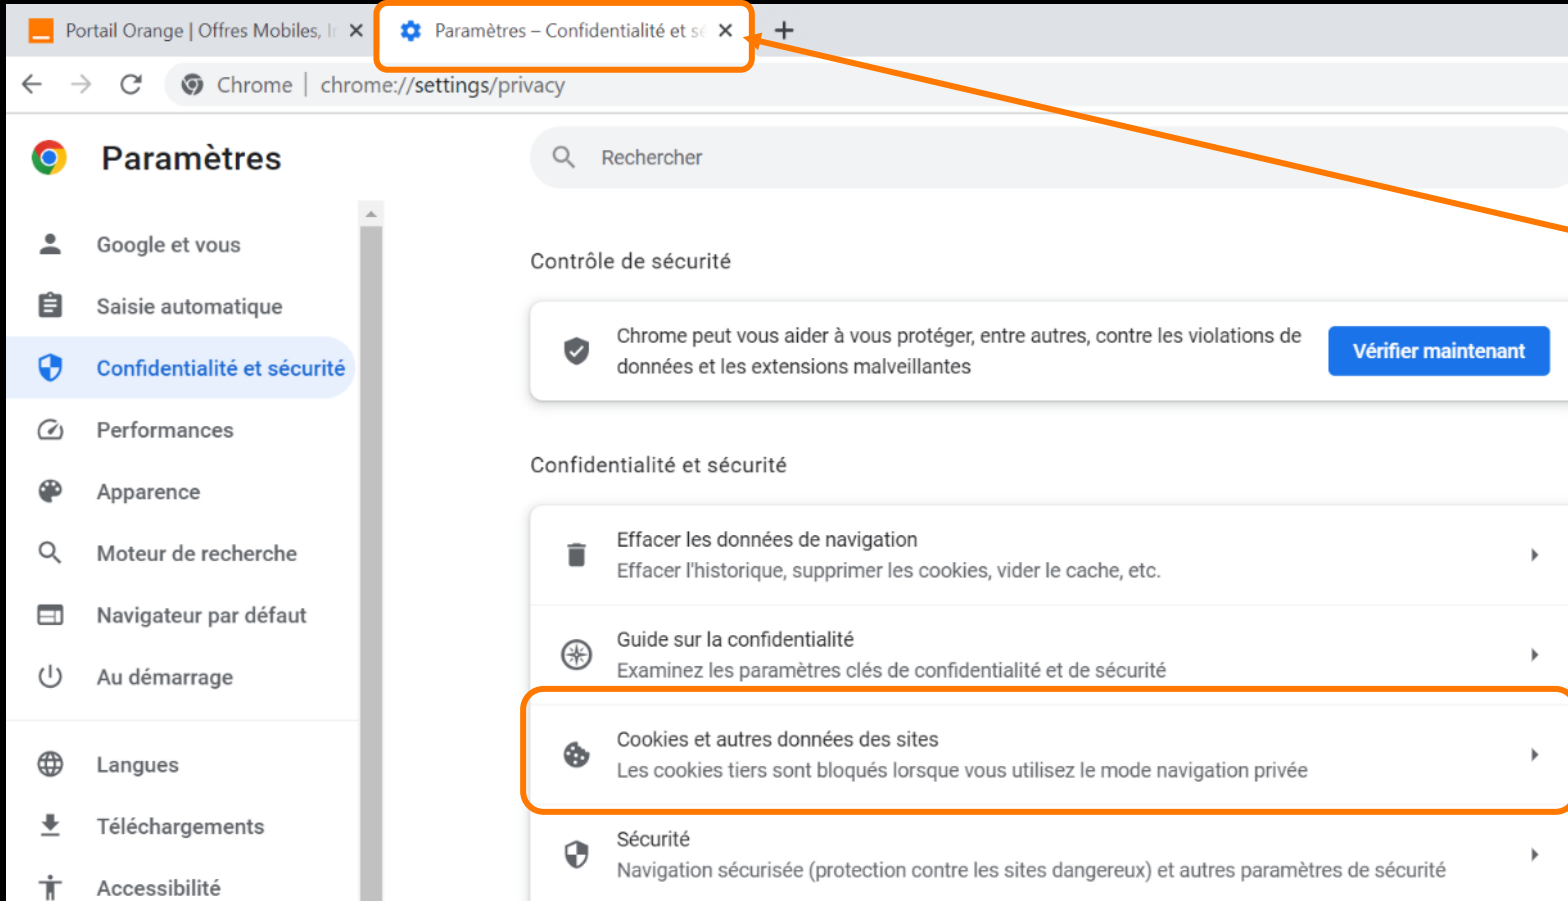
Portail Orange | Offres Mobiles, I

Paramètres – Confidentialité et s

Chrome | chrome://settings/privacy

Paramètres

Rechercher

Google et vous

Saisie automatique

Confidentialité et sécurité

Performances

Apparence

Moteur de recherche

Navigateur par défaut

Au démarrage

Langues

Téléchargements

Accessibilité

Contrôle de sécurité

Chrome peut vous aider à vous protéger, entre autres, contre les violations de données et les extensions malveillantes

Vérifier maintenant

Confidentialité et sécurité

Effacer les données de navigation
Effacer l'historique, supprimer les cookies, vider le cache, etc.

Guide sur la confidentialité
Examinez les paramètres clés de confidentialité et de sécurité

Cookies et autres données des sites
Les cookies tiers sont bloqués lorsque vous utilisez le mode navigation privée

Sécurité
Navigation sécurisée (protection contre les sites dangereux) et autres paramètres de sécurité